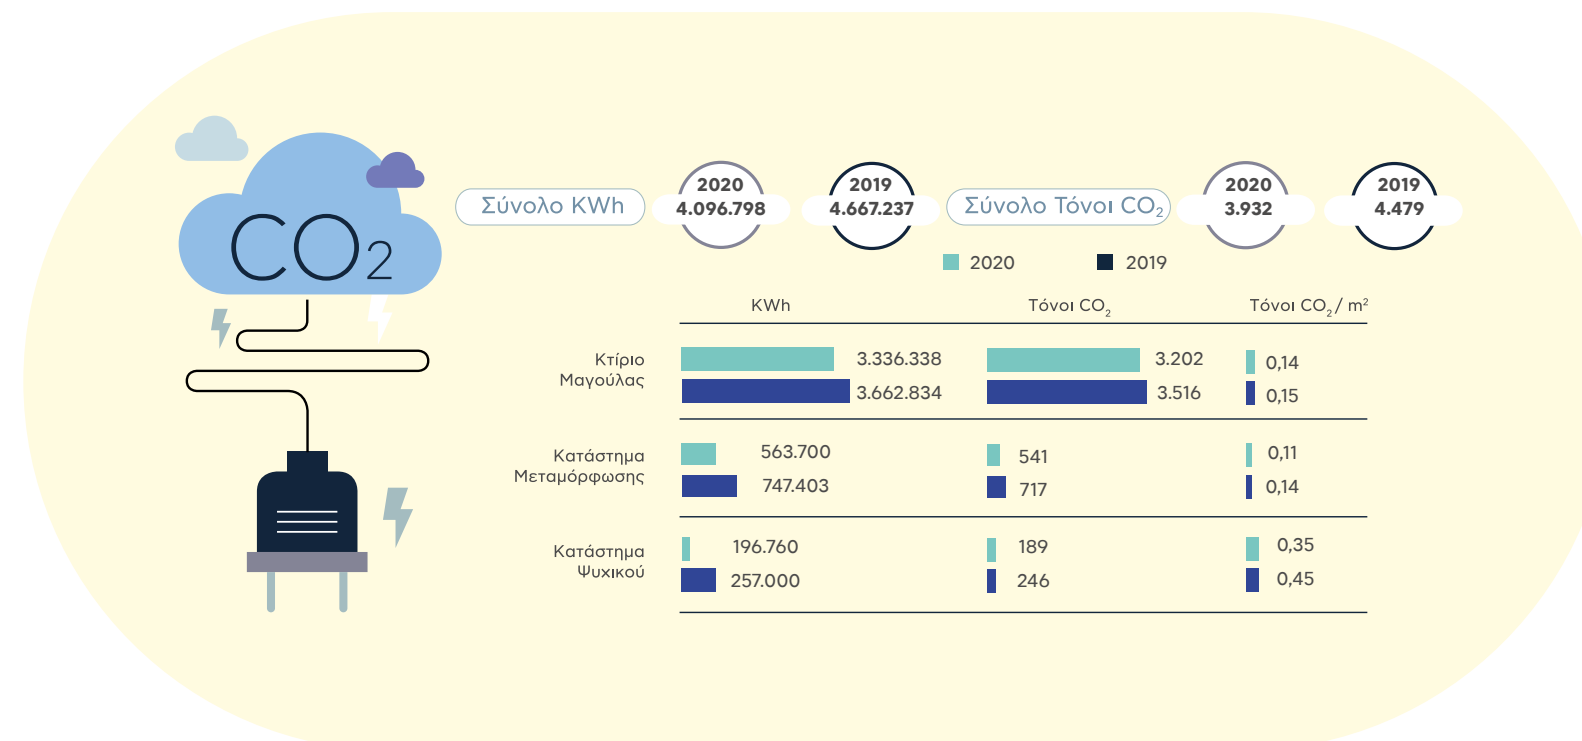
$CO_2$

Σύνολο KWh

2020
4.096.798

2019
4.667.237

Σύνολο Τόνοι $CO_2$

2020
3.932

2019
4.479

2020 2019

| | KWh | | Τόνοι $CO_2$ | | Τόνοι $CO_2$ / $m^2$ |
|---|---|---|---|---|---|
| Κτίριο Μαγούλας | 3.336.338 | | 3.202 | | 0,14 |
| | 3.662.834 | | 3.516 | | 0,15 |
| Κατάστημα Μεταμόρφωσης | 563.700 | | 541 | | 0,11 |
| | 747.403 | | 717 | | 0,14 |
| Κατάστημα Ψυχικού | 196.760 | | 189 | | 0,35 |
| | 257.000 | | 246 | | 0,45 |